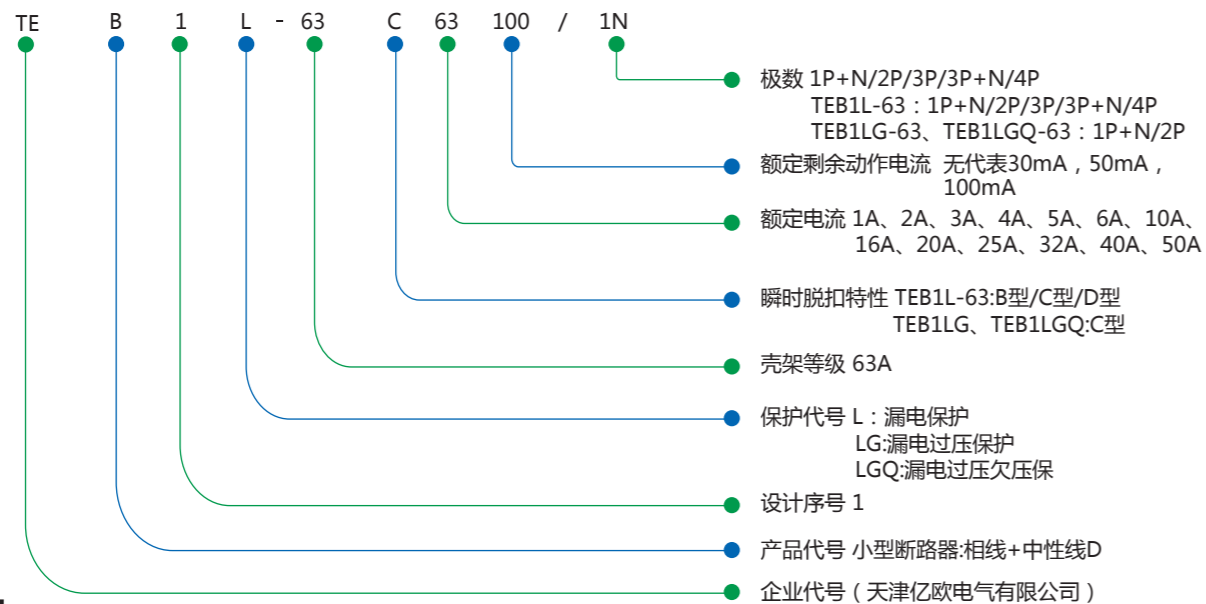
TE B 1 L - 63 C 63 100 / 1N

极数 1P+N/2P/3P/3P+N/4P
TEB1L-63：1P+N/2P/3P/3P+N/4P
TEB1LG-63、TEB1LGQ-63：1P+N/2P

额定剩余动作电流 无代表30mA，50mA，100mA

额定电流 1A、2A、3A、4A、5A、6A、10A、16A、20A、25A、32A、40A、50A

瞬时脱扣特性 TEB1L-63:B型/C型/D型
TEB1LG、TEB1LGQ:C型

壳架等级 63A

保护代号 L：漏电保护
LG:漏电过压保护
LGQ:漏电过压欠压保

设计序号 1

产品代号 小型断路器:相线+中性线D

企业代号（天津亿欧电气有限公司）